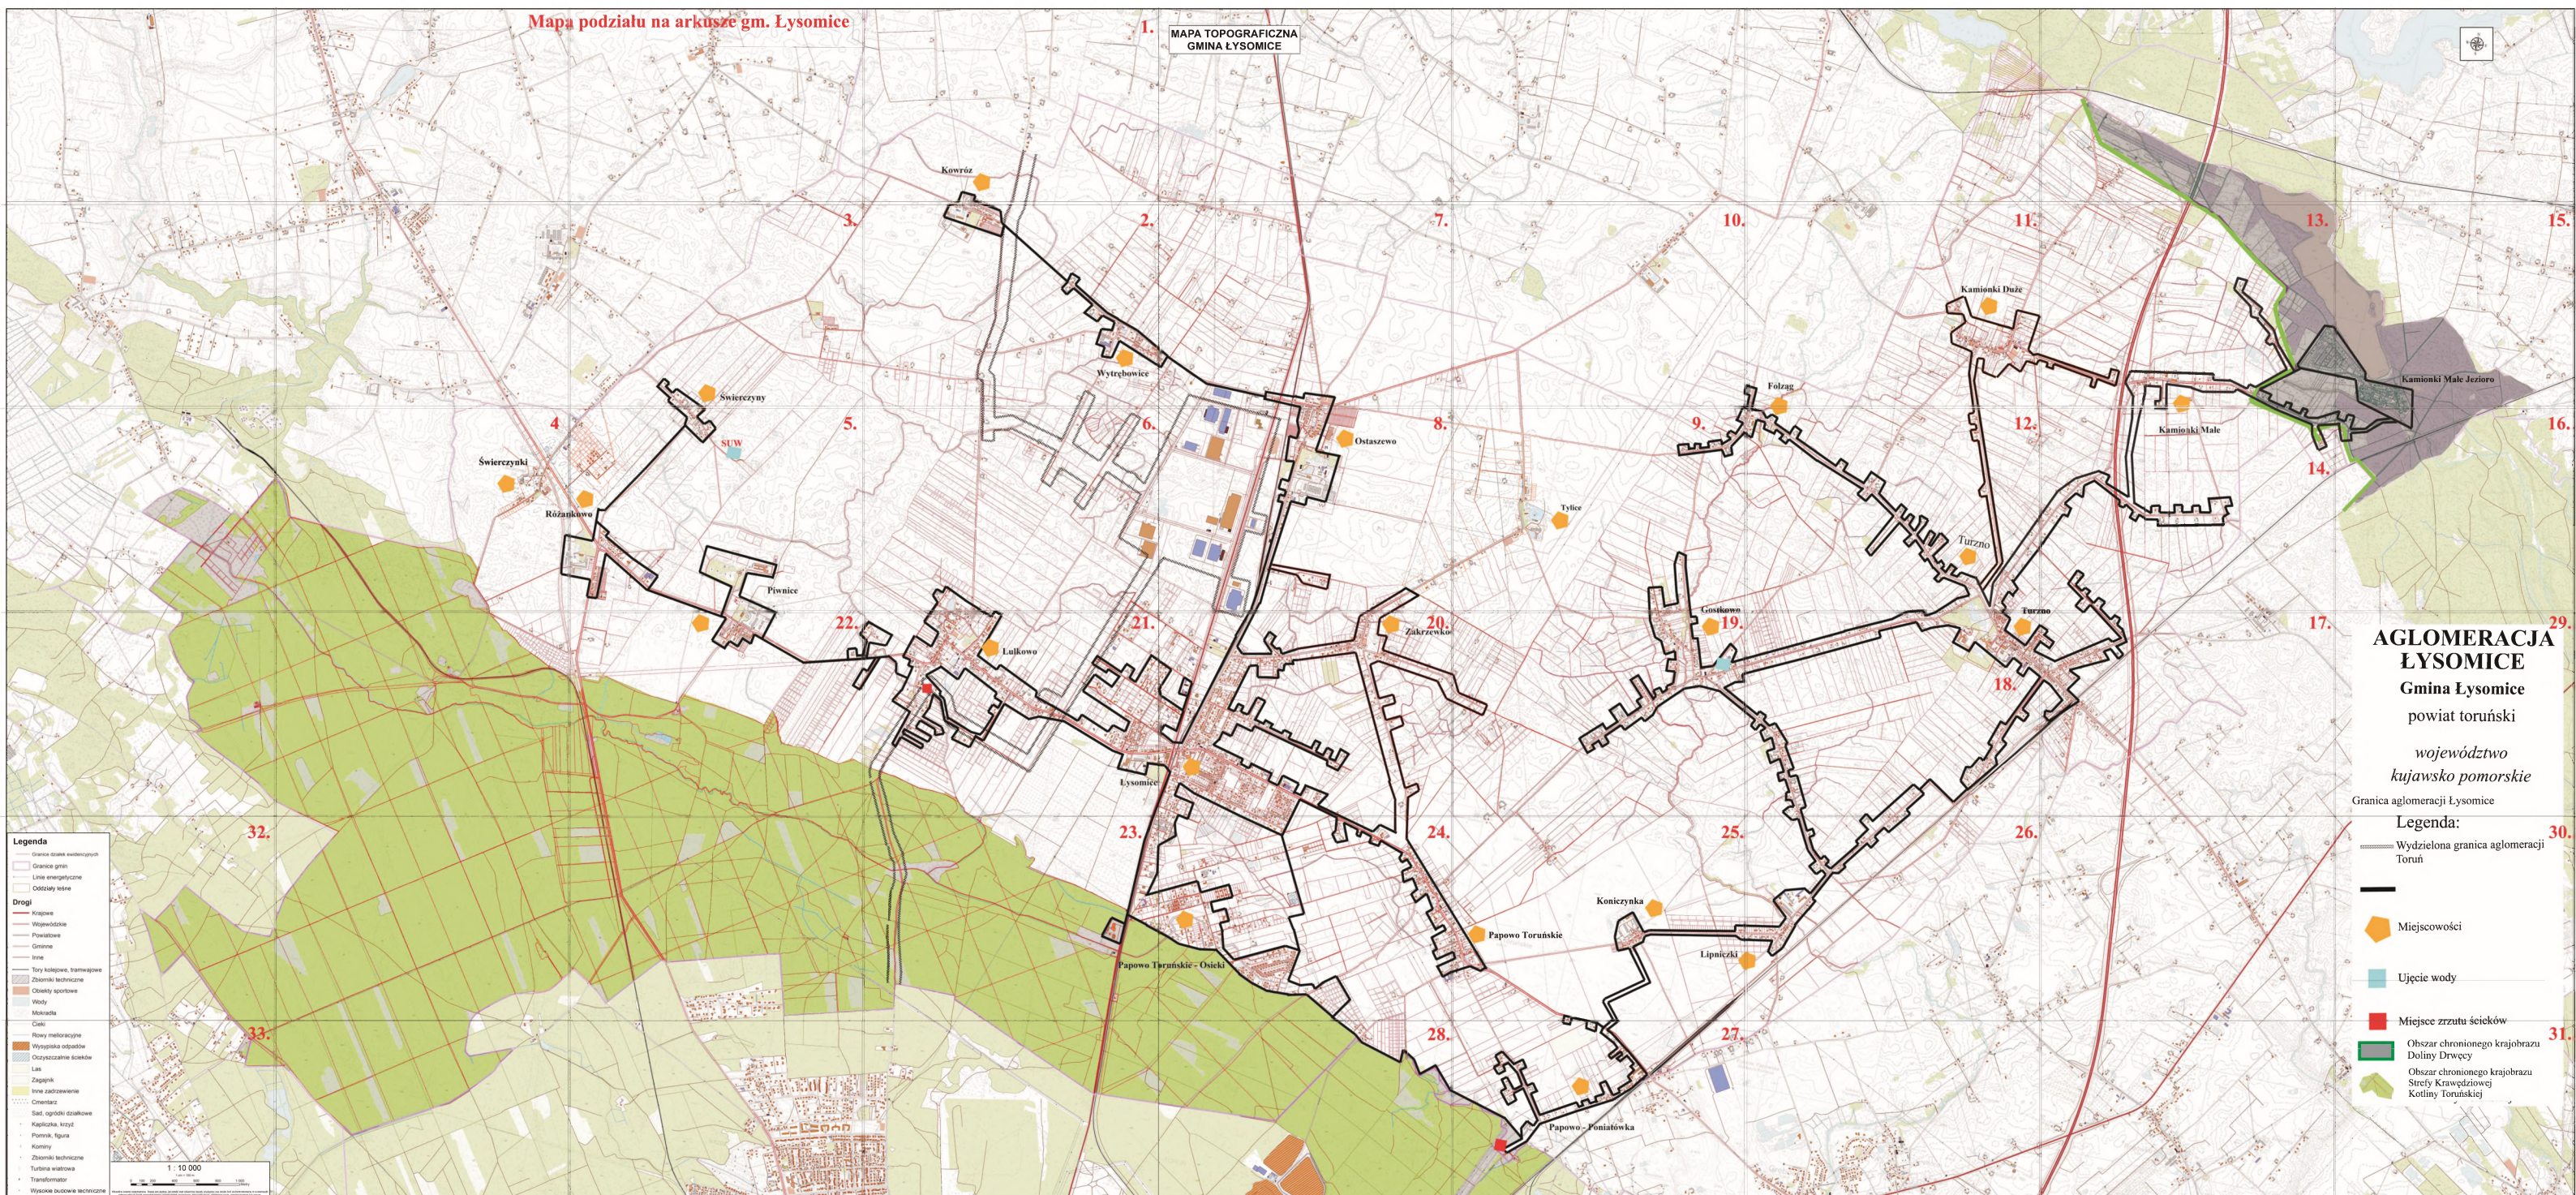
Mapa podziału na arkusze gm. Łysomice

MAPA TOPOGRAFICZNA
GMINA ŁYSOMICE

1. 2. 3. 4 5. 6. 7. 8. 9. 10. 11. 12. 13. 14. 15. 16. 17. 18. 19. 20. 21. 22. 23. 24. 25. 26. 27. 28. 29. 30. 31. 32. 33.

Kowróz
Wytrębowice
Świerczyny
SUW
Świerczynki
Różankowo
Piwnice
Lulkowo
Ostaszewo
Tylice
Folząg
Kamionki Duże
Kamionki Małe
Kamionki Małe Jezioro
Turzno
Turzno
Gostkowo
Zakrzewko
Łysomice
Papowo Toruńskie - Osieki
Papowo Toruńskie
Koniczynka
Lipniczki
Papowo - Poniatówka

AGLOMERACJA ŁYSOMICE
Gmina Łysomice
powiat toruński
województwo kujawsko pomorskie
Granica aglomeracji Łysomice
Legenda:
Wydzielona granica aglomeracji Toruń
Miejscowości
Ujęcie wody
Miejsce zrzutu ścieków
Obszar chronionego krajobrazu Doliny Drwęcy
Obszar chronionego krajobrazu Strefy Krawędziowej Kotliny Toruńskiej

Legenda
Drogi
1 : 10 000